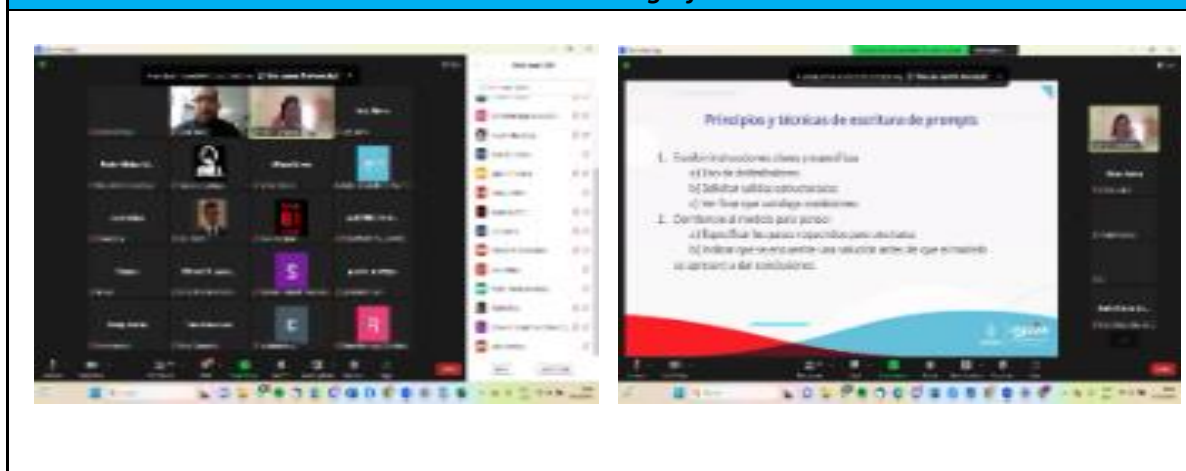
Principios y técnicas de escritura de prompts

1. Escribir instrucciones claras y específicas
a) Uso de delimitadores
b) Solicitar salidas estructuradas
c) Verificar que satisfaga condiciones
2. Darle tiempo al modelo para pensar
a) Especificar los pasos requeridos para una tarea
b) Indicar que se encuentre una solución antes de que el modelo se apresure a dar conclusiones

S

E

R